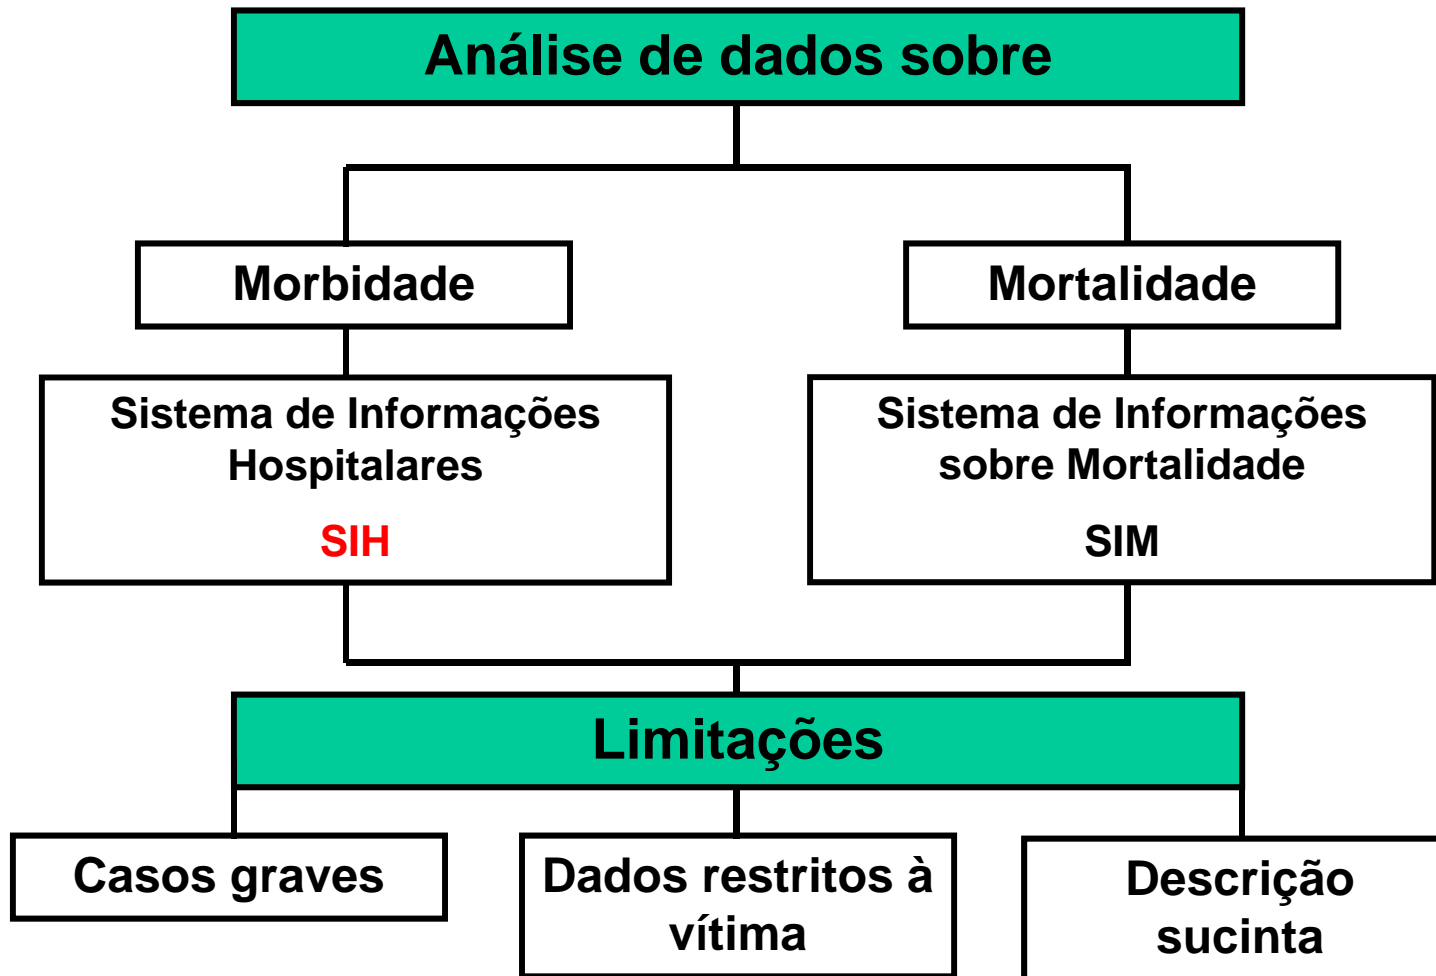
Análise de dados sobre

Morbidade

Mortalidade

Sistema de Informações Hospitalares

SIH

Sistema de Informações sobre Mortalidade

SIM

Limitações

Casos graves

Dados restritos à vítima

Descrição sucinta